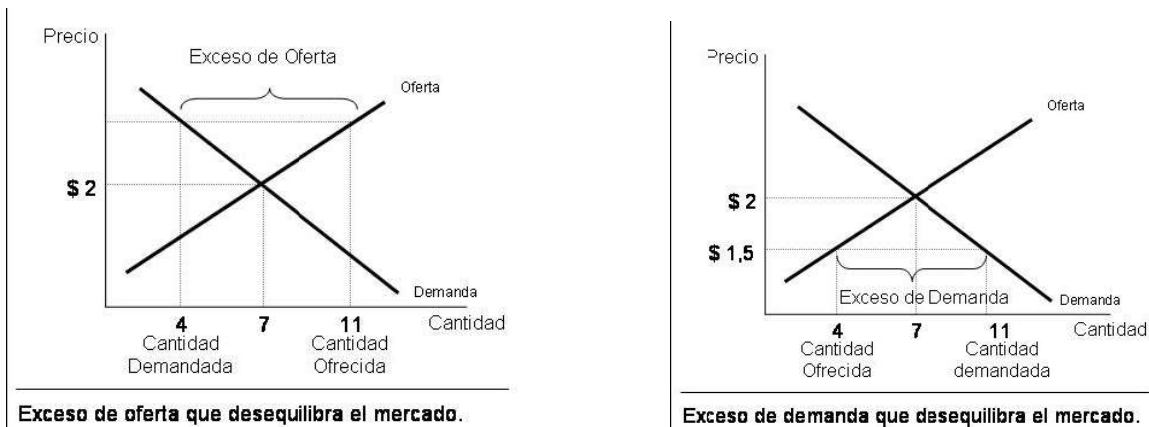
Precio

Exceso de Oferta

Oferta

$ 2

Demanda

4 Cantidad Demandada

7

11 Cantidad Ofrecida

Cantidad

Exceso de oferta que desequilibra el mercado.

Precio

Oferta

$ 2

$ 1,5

Exceso de Demanda

Demanda

4 Cantidad Ofrecida

7

11 Cantidad demandada

Cantidad

Exceso de demanda que desequilibra el mercado.